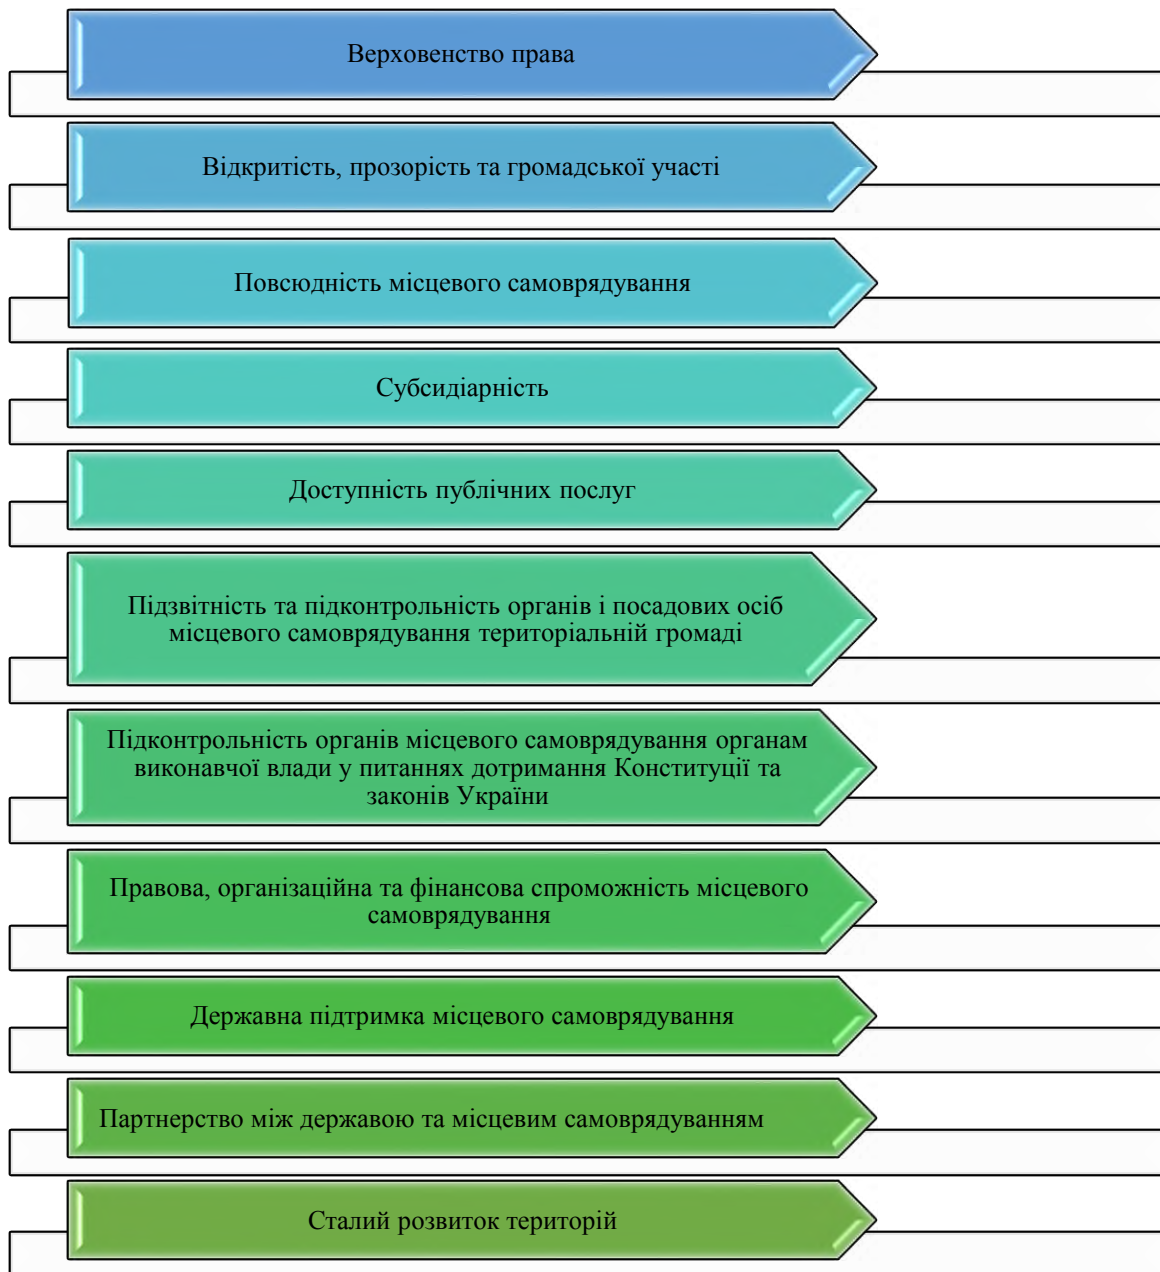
Верховенство права

Відкритість, прозорість та громадської участі

Повсюдність місцевого самоврядування

Субсидіарність

Доступність публічних послуг

Підзвітність та підконтрольність органів і посадових осіб місцевого самоврядування територіальній громаді

Підконтрольність органів місцевого самоврядування органам виконавчої влади у питаннях дотримання Конституції та законів України

Правова, організаційна та фінансова спроможність місцевого самоврядування

Державна підтримка місцевого самоврядування

Партнерство між державою та місцевим самоврядуванням

Сталий розвиток територій